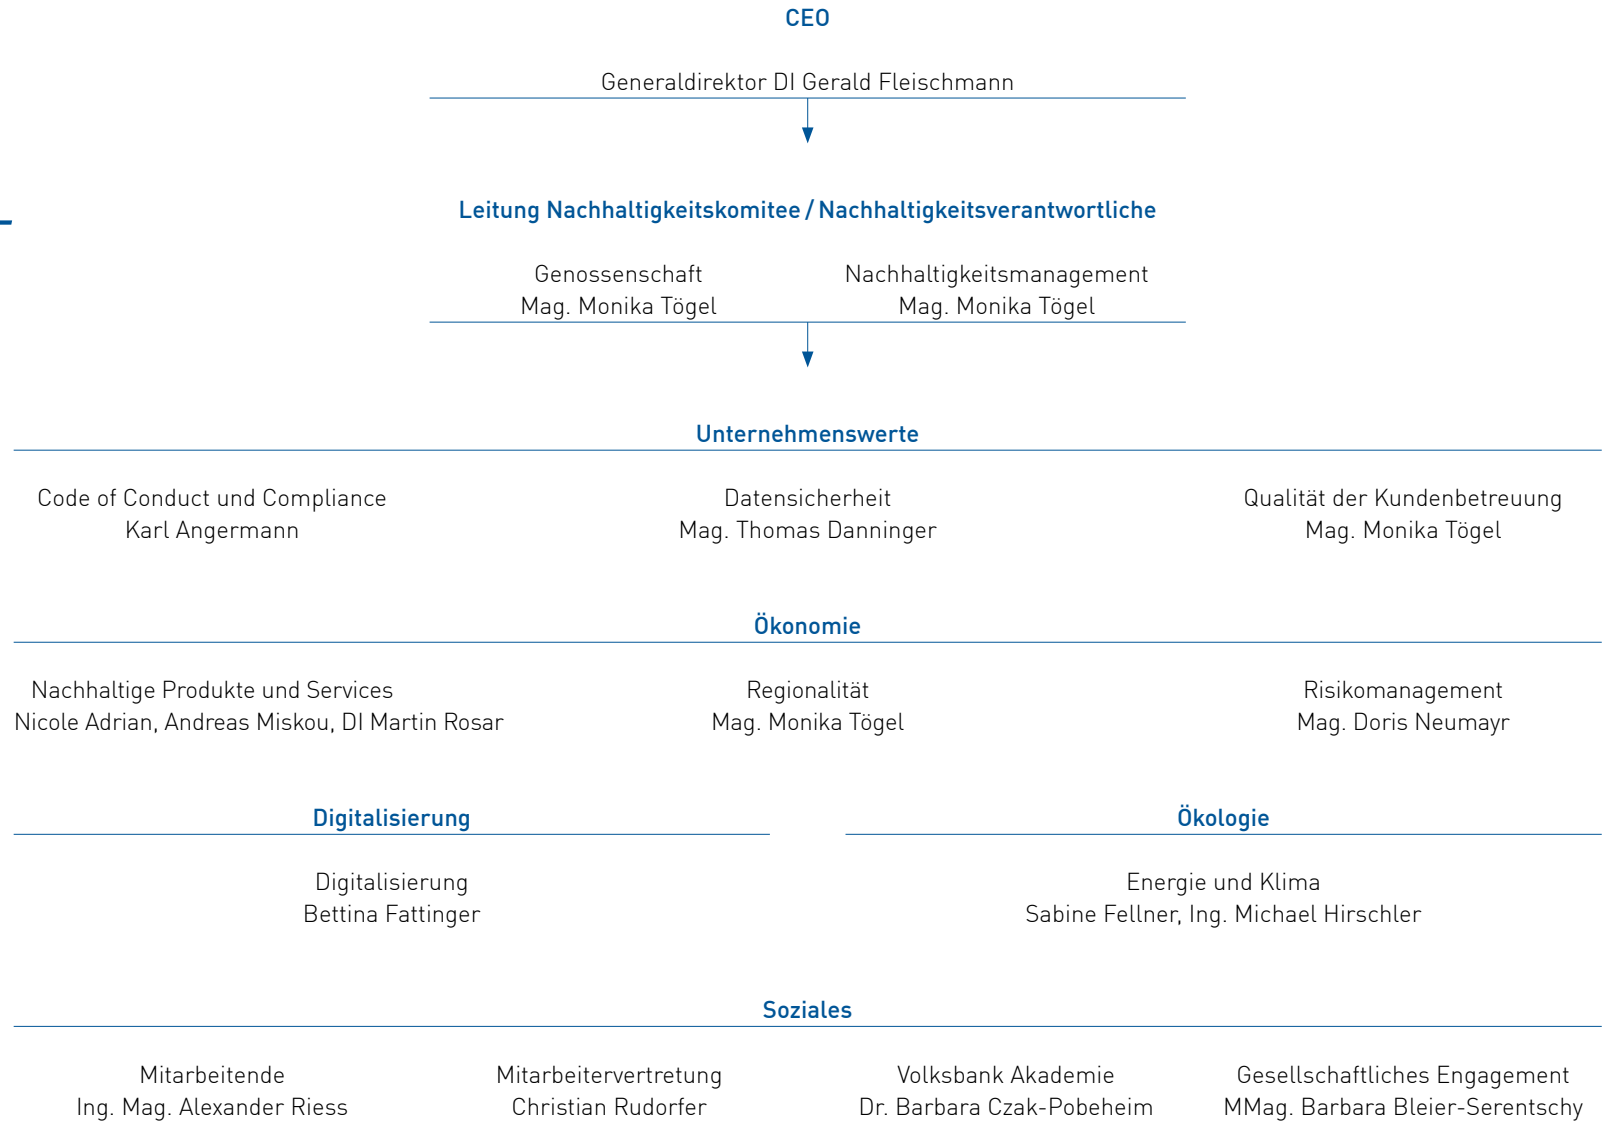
CEO

Generaldirektor DI Gerald Fleischmann

Leitung Nachhaltigkeitskomitee / Nachhaltigkeitsverantwortliche

Genossenschaft
Mag. Monika Tögel

Nachhaltigkeitsmanagement
Mag. Monika Tögel

Unternehmenswerte

Code of Conduct und Compliance
Karl Angermann

Datensicherheit
Mag. Thomas Danninger

Qualität der Kundenbetreuung
Mag. Monika Tögel

Ökonomie

Nachhaltige Produkte und Services
Nicole Adrian, Andreas Miskou, DI Martin Rosar

Regionalität
Mag. Monika Tögel

Risikomanagement
Mag. Doris Neumayr

Digitalisierung

Digitalisierung
Bettina Fattinger

Ökologie

Energie und Klima
Sabine Fellner, Ing. Michael Hirschler

Soziales

Mitarbeitende
Ing. Mag. Alexander Riess

Mitarbeitervertretung
Christian Rudorfer

Volksbank Akademie
Dr. Barbara Czak-Pobeheim

Gesellschaftliches Engagement
MMag. Barbara Bleier-Serentschy